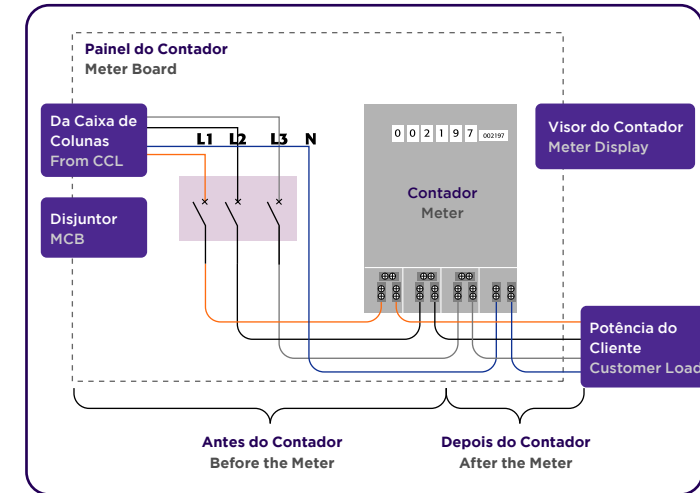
Painel do Contador
Meter Board

Da Caixa de Colunas
From CCL

L1 L2 L3 N

0 0 2 1 9 7 002197

Visor do Contador
Meter Display

Disjuntor
MCB

Contador
Meter

Potência do Cliente
Customer Load

Antes do Contador
Before the Meter

Depois do Contador
After the Meter